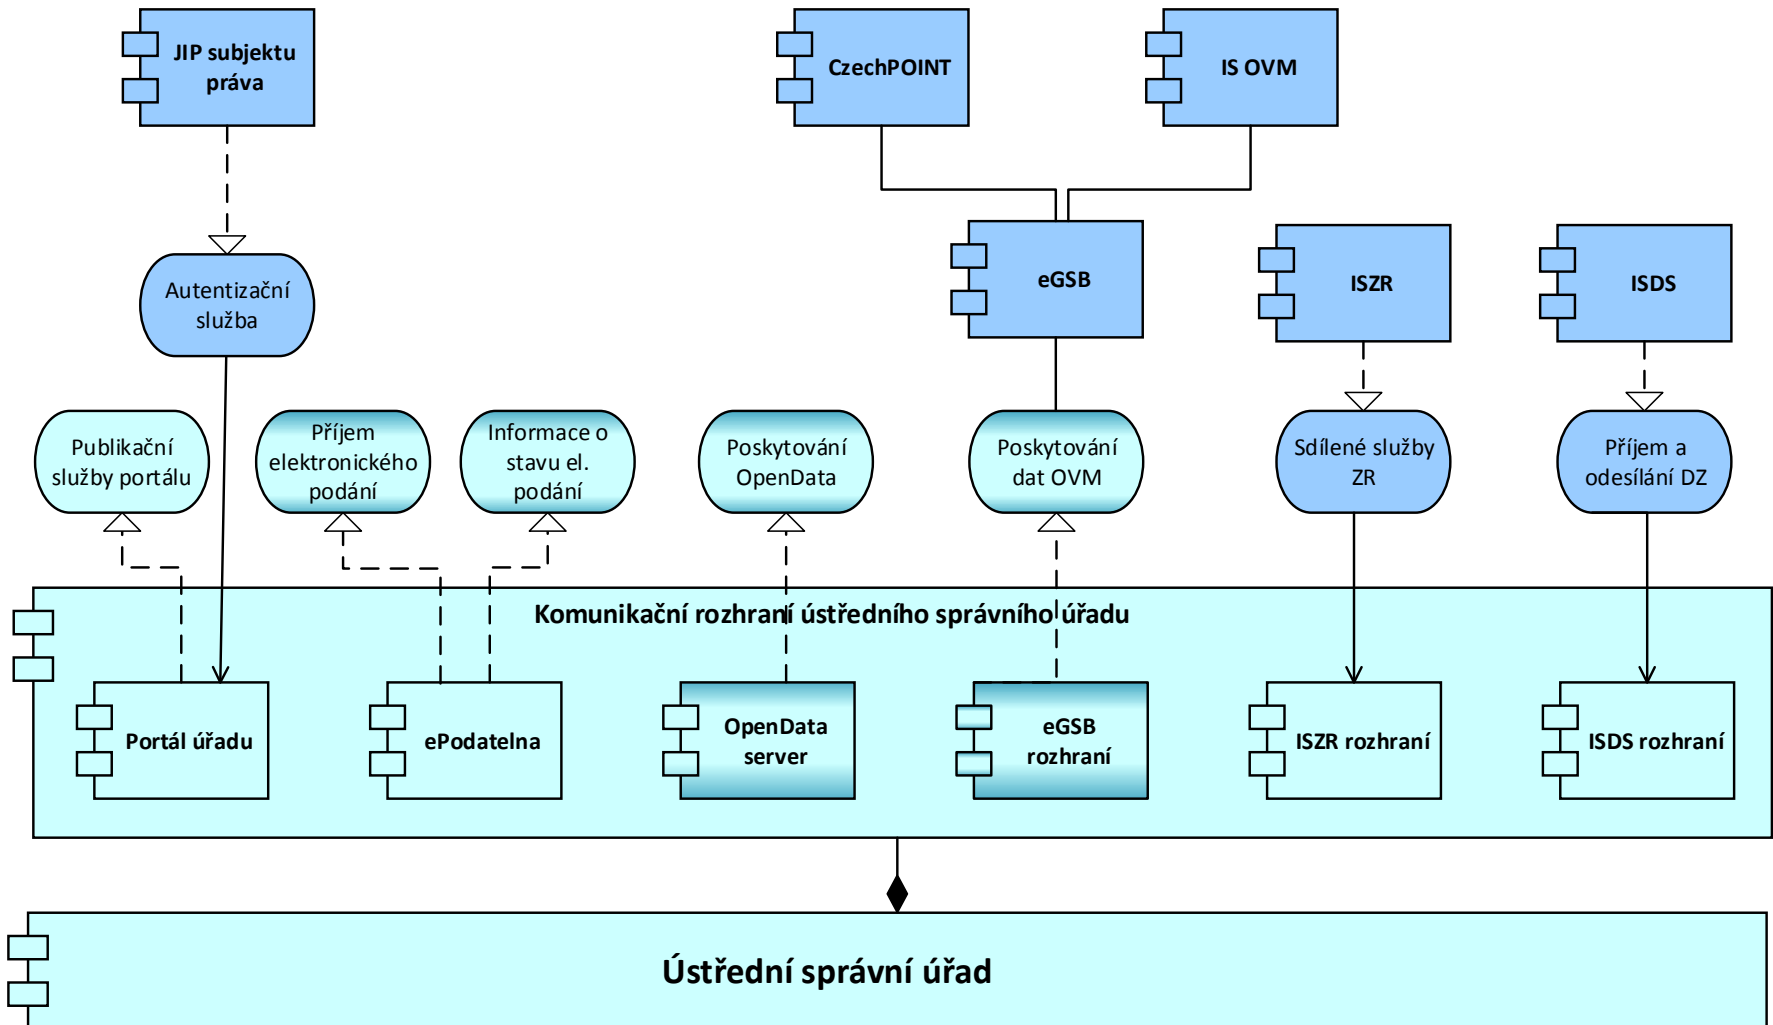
JIP subjektu práva

CzechPOINT

IS OVM

Autentizační služba

eGSB

ISZR

ISDS

Publikační služby portálu

Příjem elektronického podání

Informace o stavu el. podání

Poskytování OpenData

Poskytování dat OVM

Sdílené služby ZR

Příjem a odesílání DZ

Komunikační rozhraní ústředního správního úřadu

Portál úřadu

ePodatelna

OpenData server

eGSB rozhraní

ISZR rozhraní

ISDS rozhraní

Ústřední správní úřad